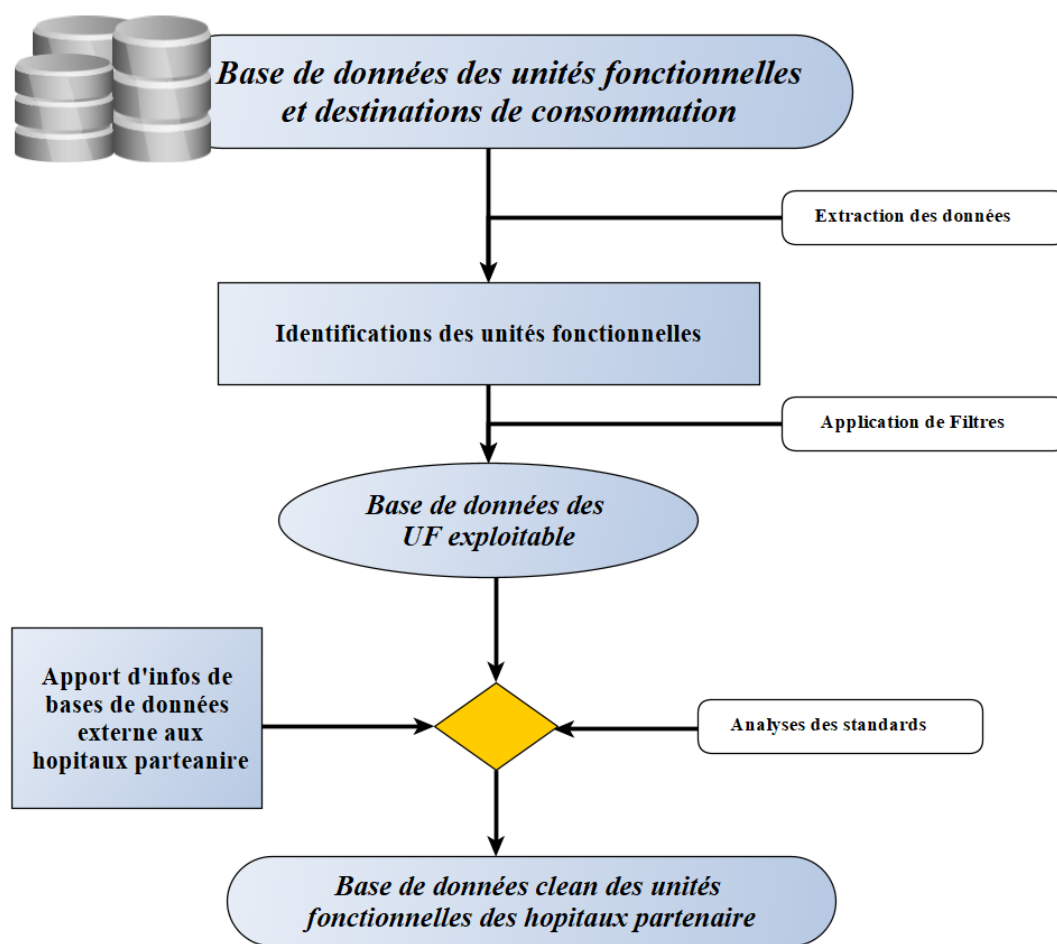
Base de données des unités fonctionnelles et destinations de consommation

Extraction des données

Identifications des unités fonctionnelles

Application de Filtres

Base de données des UF exploitable

Apport d'infos de bases de données externe aux hopitaux parteanire

Analyses des standards

Base de données clean des unités fonctionnelles des hopitaux partenaire